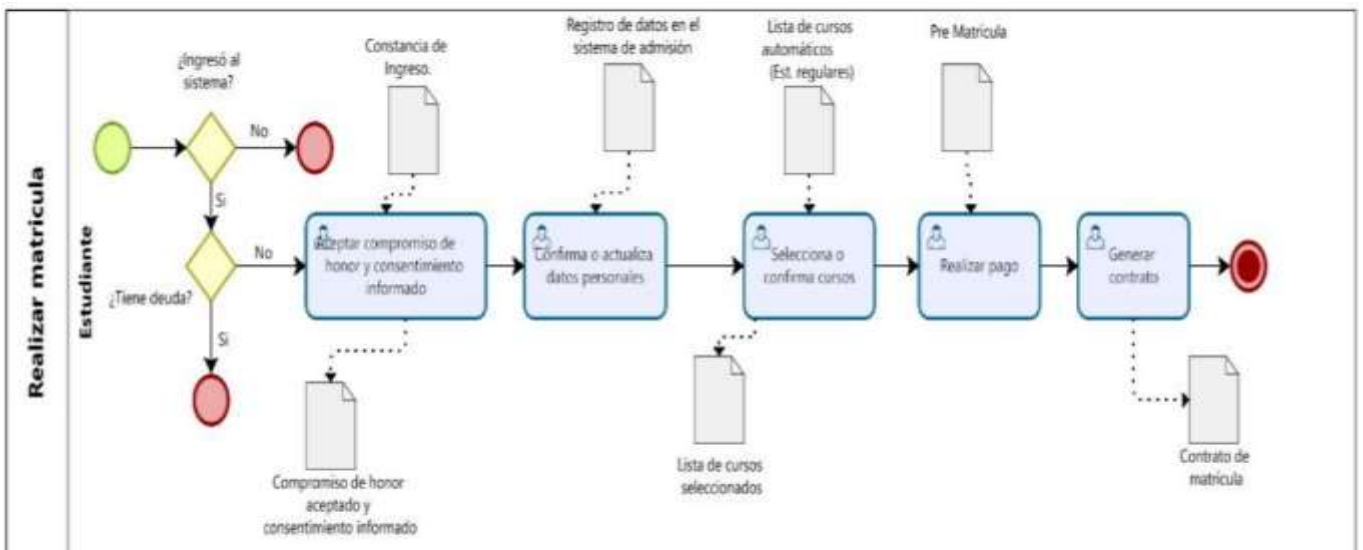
Realizar matrícula

Estudiante

¿Ingresó al sistema?

No

Si

¿Tiene deuda?

No

Si

Constancia de Ingreso.

Aceptar compromiso de honor y consentimiento informado

Compromiso de honor aceptado y consentimiento informado

Registro de datos en el sistema de admisión

Confirma o actualiza datos personales

Lista de cursos automáticos (Est. regulares)

Selecciona o confirma cursos

Lista de cursos seleccionados

Pre Matrícula

Realizar pago

Generar contrato

Contrato de matrícula